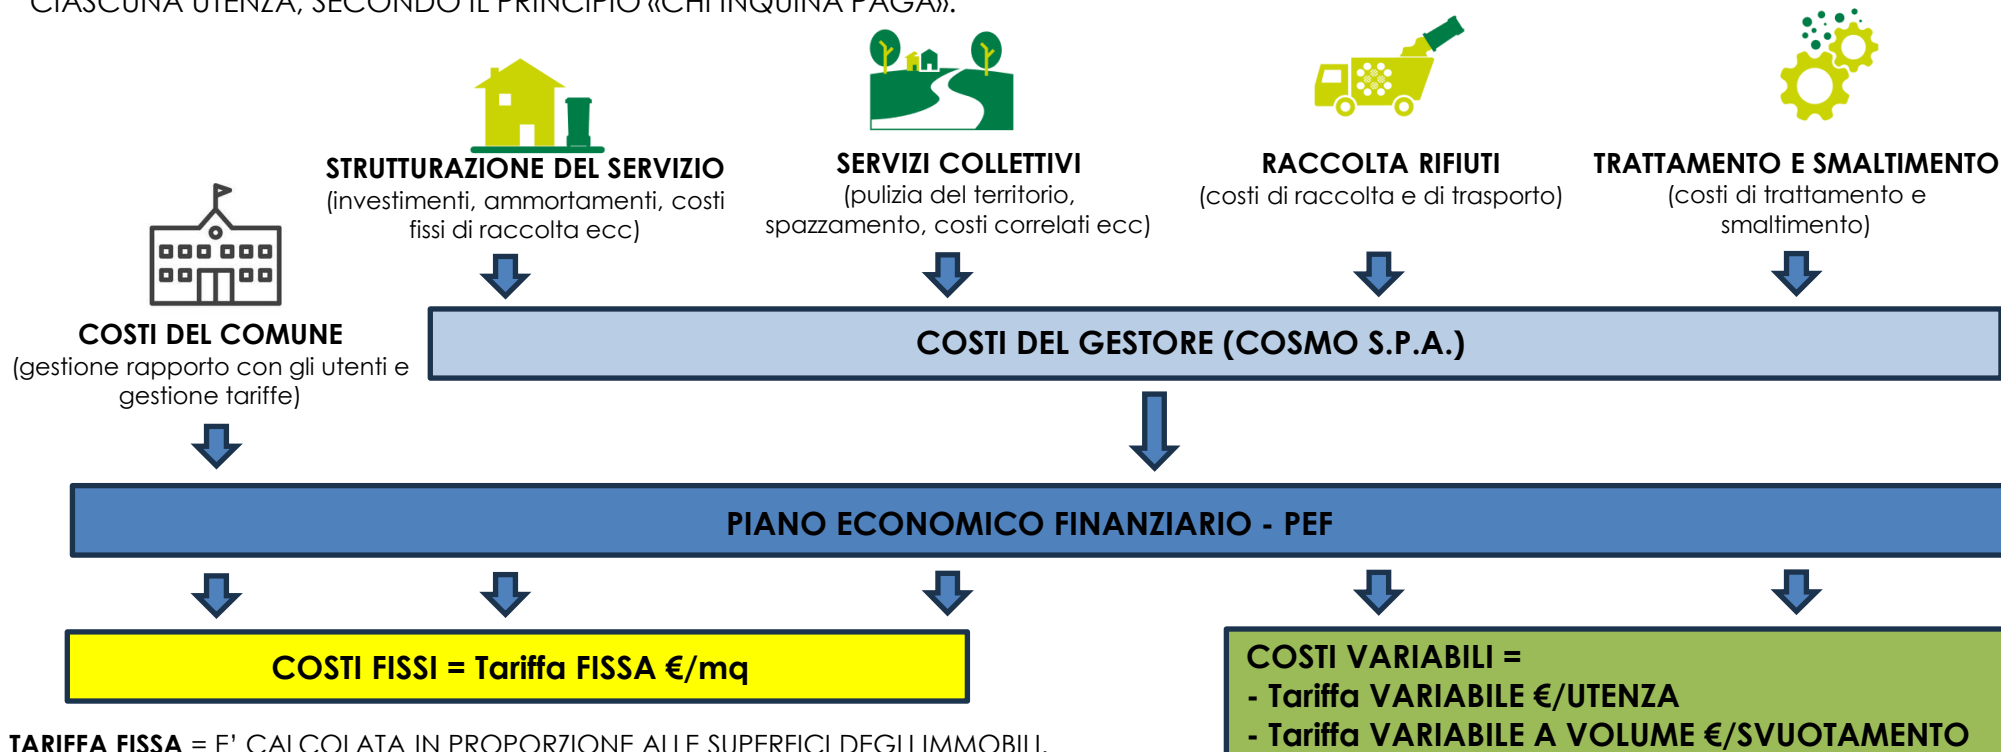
CIASCUNA UTENZA, SECONDO IL PRINCIPIO «CHI INQUINA PAGA».

STRUTTURAZIONE DEL SERVIZIO
(investimenti, ammortamenti, costi fissi di raccolta ecc)

SERVIZI COLLETTIVI
(pulizia del territorio, spazzamento, costi correlati ecc)

RACCOLTA RIFIUTI
(costi di raccolta e di trasporto)

TRATTAMENTO E SMALTIMENTO
(costi di trattamento e smaltimento)

COSTI DEL COMUNE
(gestione rapporto con gli utenti e gestione tariffe)

COSTI DEL GESTORE (COSMO S.P.A.)

PIANO ECONOMICO FINANZIARIO - PEF

COSTI FISSI = Tariffa FISSA €/mq

COSTI VARIABILI =
- Tariffa VARIABILE €/UTENZA
- Tariffa VARIABILE A VOLUME €/SVUOTAMENTO

TARIFFA FISSA = E' CALCOLATA IN PROPORZIONE ALLE SUPERFICI DEGLI IMMOBILI